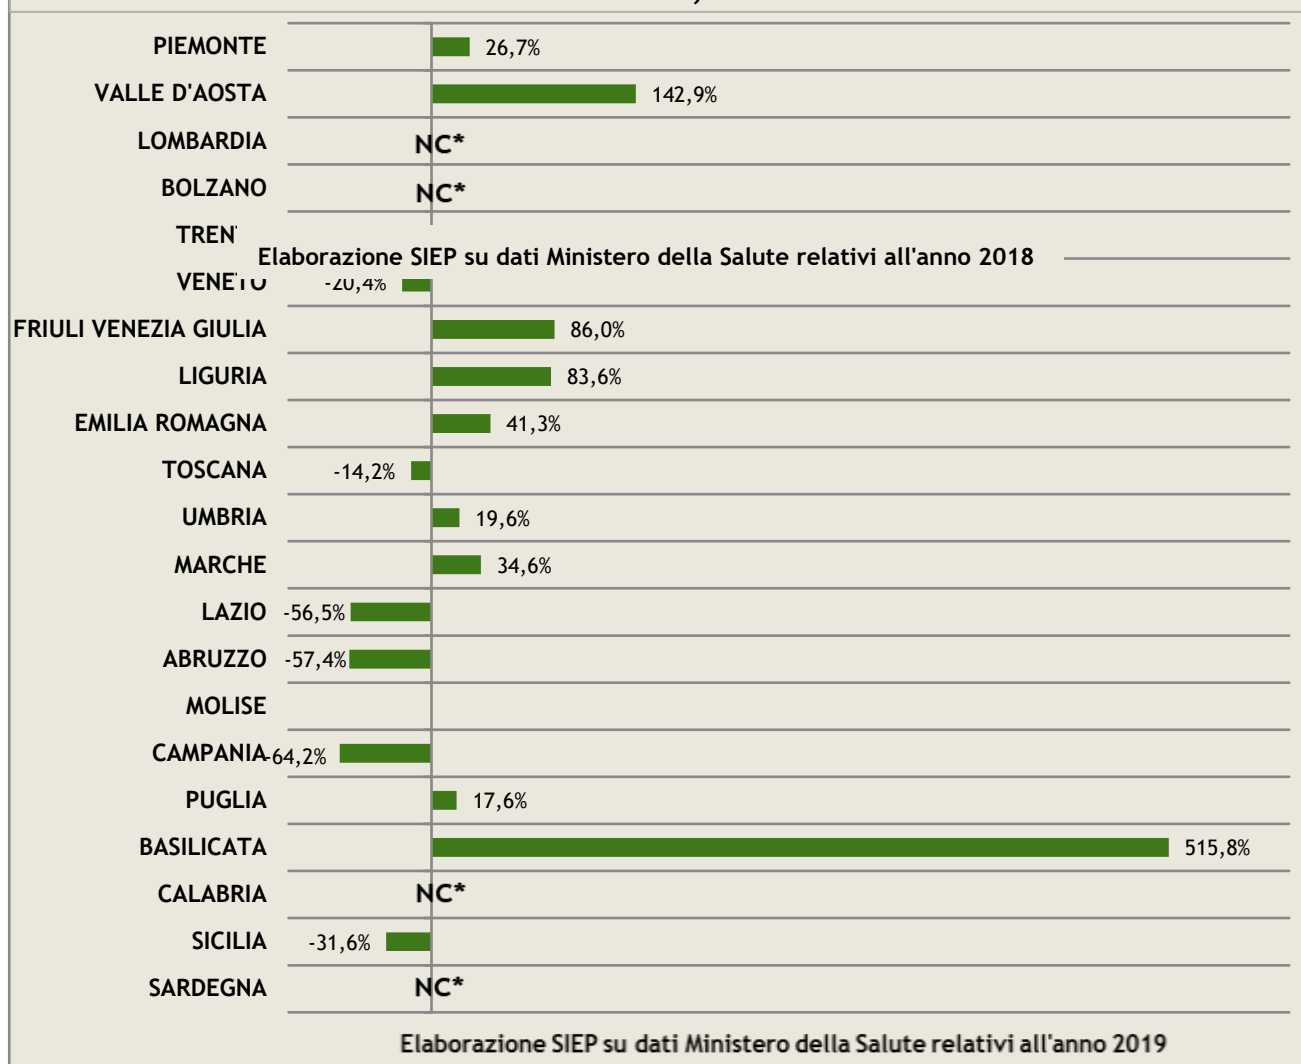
PIEMONTE 26,7%
VALLE D'AOSTA 142,9%
LOMBARDIA NC*
BOLZANO NC*
TREN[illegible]
Elaborazione SIEP su dati Ministero della Salute relativi all'anno 2018
VENETO -20,4%
FRIULI VENEZIA GIULIA 86,0%
LIGURIA 83,6%
EMILIA ROMAGNA 41,3%
TOSCANA -14,2%
UMBRIA 19,6%
MARCHE 34,6%
LAZIO -56,5%
ABRUZZO -57,4%
MOLISE
CAMPANIA -64,2%
PUGLIA 17,6%
BASILICATA 515,8%
CALABRIA NC*
SICILIA -31,6%
SARDEGNA NC*

Elaborazione SIEP su dati Ministero della Salute relativi all'anno 2019